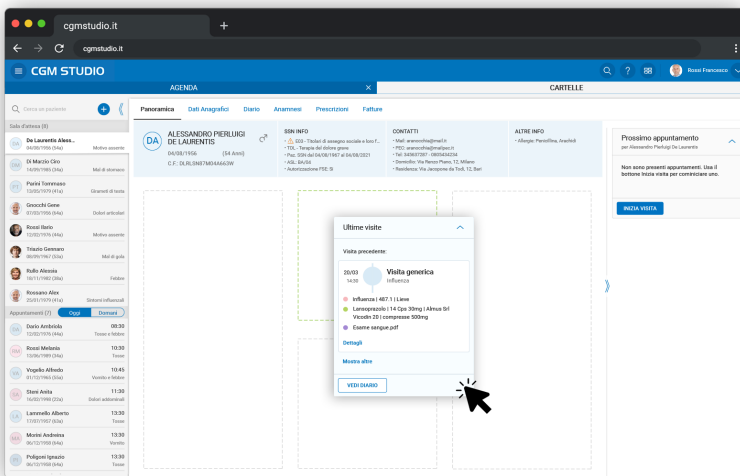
cgmstudio.it

cgmstudio.it

CGM STUDIO

Rossi Francesco

AGENDA

CARTELLE

Cerca un paziente

Sala d'attesa (8)

De Laurentis Aless...
04/08/1956 (66a) Motivo assente

Di Marzio Ciro
14/09/1985 (38a) Mal di stomaco

Parini Tommaso
12/03/1979 (41a) Giramenti di testa

Giocchi Gene
07/03/1956 (64a) Dolori articolari

Rossi Ilario
12/03/1979 (64a) Motivo assente

Trizzio Gennaro
08/09/1967 (53a) Mal di gola

Rullo Alessia
18/11/1982 (38a) Febbre

Rossano Alex
20/01/1979 (41a) Sintomi influenzali

Appuntamenti (7) Oggi Domani

Dario Ambrello 08:30
12/05/1976 (44a) Tosse e febbre

Rossi Melania 10:30
12/06/1989 (34a) Tosse

Vogelio Alfredo 10:30
01/12/1966 (54a) Vomito e febbre

Stani Anita 11:30
16/02/1998 (22a) Dolori addominali

Lammello Alberto 13:30
17/07/1957 (63a) Tosse

Morini Andreina 13:30
12/05/1976 (44a) Tosse

Poligoni Ignazio 13:30
06/12/1958 (64a) Tosse

Panoramica Dati Anagrafici Diario Anamnesi Prescrizioni Fatture

DA ALESSANDRO PIERLUIGI DE LAURENTIS
04/08/1956 (66 Anni)
C.F.: DLRLSN87M04A663W

SSN INFO
ESS - Titolari di assegno sociale e loro f...
TDL - Terapia del dolore grave
Paz. SSN dal 04/08/1987 al 04/08/2021
ASL: BA/04
Autorizzazione FSE: Si

CONTATTI
Mail: anereochia@mail.it
PEC: anereochia@mailpec.it
Tel: 049697387 - 0805434234
Domicilio: Via Renzo Piano, 12, Milano
Residenza: Via Jacopone da Todi, 12, Bari

ALTRE INFO
Allergie: Penicillina, Arachidi

Prossimo appuntamento
per Alessandro Pierluigi De Laurentis

Non sono presenti appuntamenti. Usa il bottone Inizia visita per cominciare uno.

INIZIA VISITA

Ultime visite

Visita precedente:

20/03
14:50
Visita generica
Influenza

Influenza | 487.1 | Lieve
Lansoprazolo | 14 Cps 30mg | Almus Srl
Vicodin 20 | compresse 500mg
Esame sangue.pdf

Dettagli

Mostra altro

VEDI DIARIO